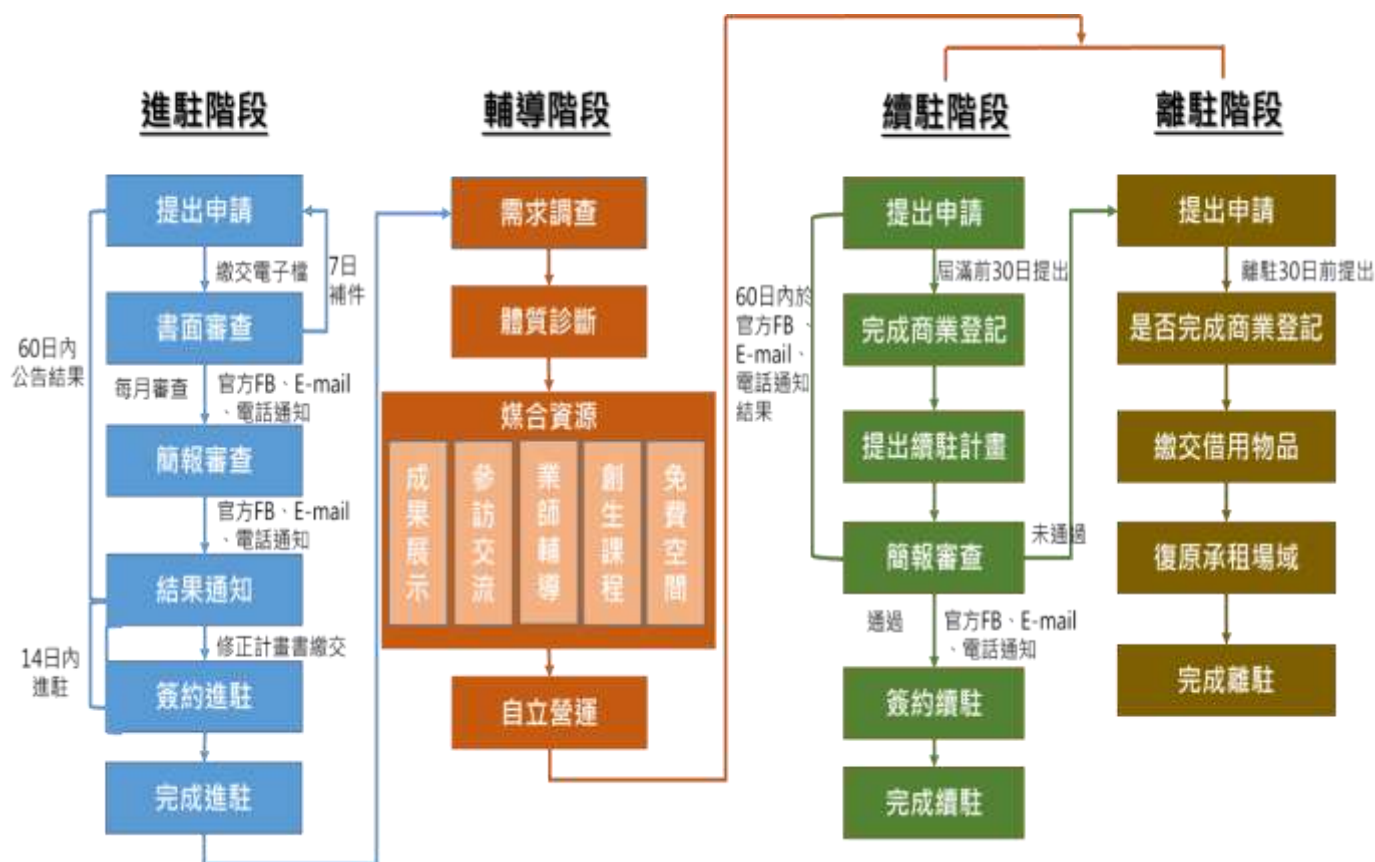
進駐階段

提出申請

繳交電子檔

7日補件

書面審查

60日內公告結果

每月審查

官方FB、E-mail、電話通知

簡報審查

官方FB、E-mail、電話通知

結果通知

修正計畫書繳交

14日內進駐

簽約進駐

完成進駐

輔導階段

需求調查

體質診斷

媒合資源

成果展示

參訪交流

業師輔導

創生課程

免費空間

自立營運

續駐階段

提出申請

屆滿前30日提出

60日內於官方FB、E-mail、電話通知結果

完成商業登記

提出續駐計畫

簡報審查

未通過

通過

官方FB、E-mail、電話通知

簽約續駐

完成續駐

離駐階段

提出申請

離駐30日前提出

是否完成商業登記

繳交借用物品

復原承租場域

完成離駐